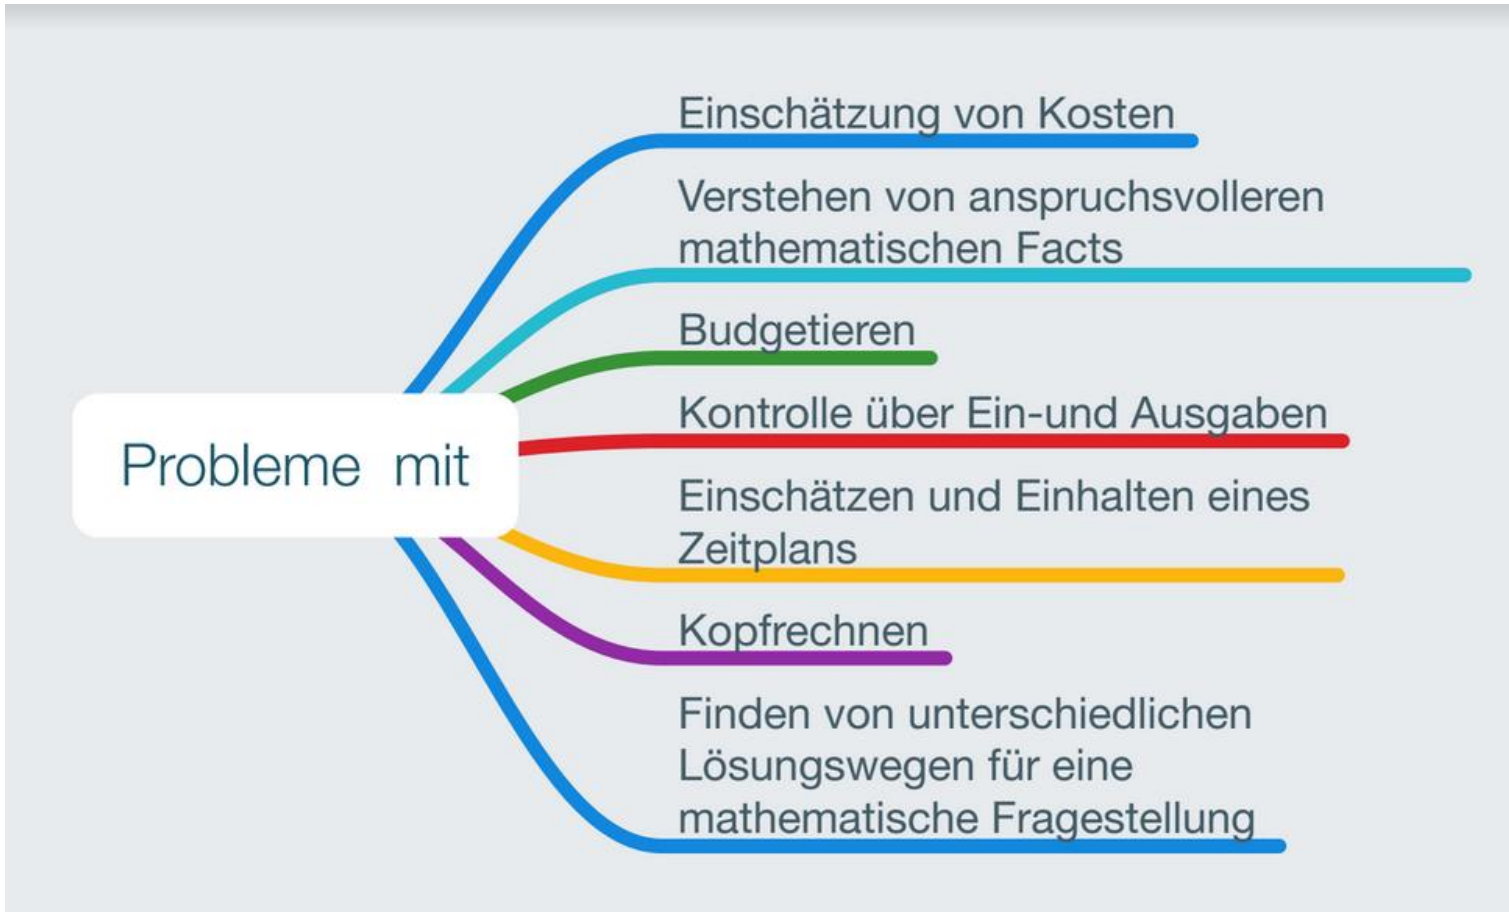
Probleme mit

Einschätzung von Kosten

Verstehen von anspruchsvolleren mathematischen Facts

Budgetieren

Kontrolle über Ein-und Ausgaben

Einschätzen und Einhalten eines Zeitplans

Kopfrechnen

Finden von unterschiedlichen Lösungswegen für eine mathematische Fragestellung